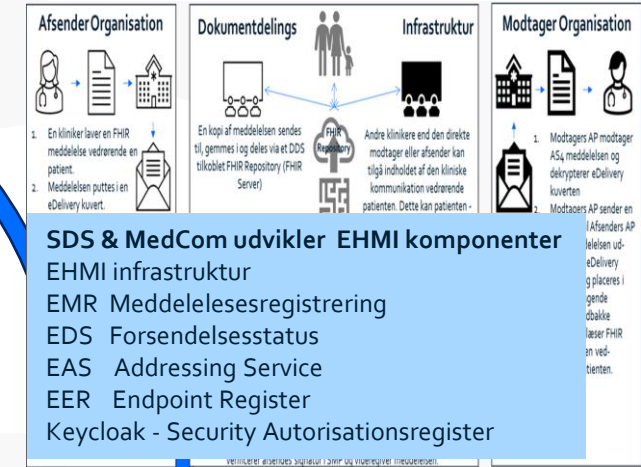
Afsender Organisation

1. En kliniker laver en FHIR meddelelse vedrørende en patient.
2. Meddelelsen puttes i en eDelivery kuvert.

Dokumentdelings

En kopi af meddelelsen sendes til, gemmes i og deles via et DDS tilkoblet FHIR Repository (FHIR Server)

FHIR Repository

Infrastruktur

Andre klinikere end den direkte modtager eller afsender kan tilgå indholdet af den kliniske kommunikation vedrørende patienten. Dette kan patienten -

Modtager Organisation

1. Modtagers AP modtager AS4 meddelelsen og dekrypterer eDelivery kuverten
2. Modtagers AP sender en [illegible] Afsenders AP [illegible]delelsen ud- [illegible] eDelivery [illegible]g placeres i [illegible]gende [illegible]dbakke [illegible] læser FHIR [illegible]en ved- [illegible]tienten.

SDS & MedCom udvikler EHMI komponenter
EHMI infrastruktur
EMR Meddelelesesregistrering
EDS Forsendelsesstatus
EAS Addressing Service
EER Endpoint Register
Keycloak - Security Autorisationsregister

verificerer afsendes signatur i SMP og videregiver meddelelsen.